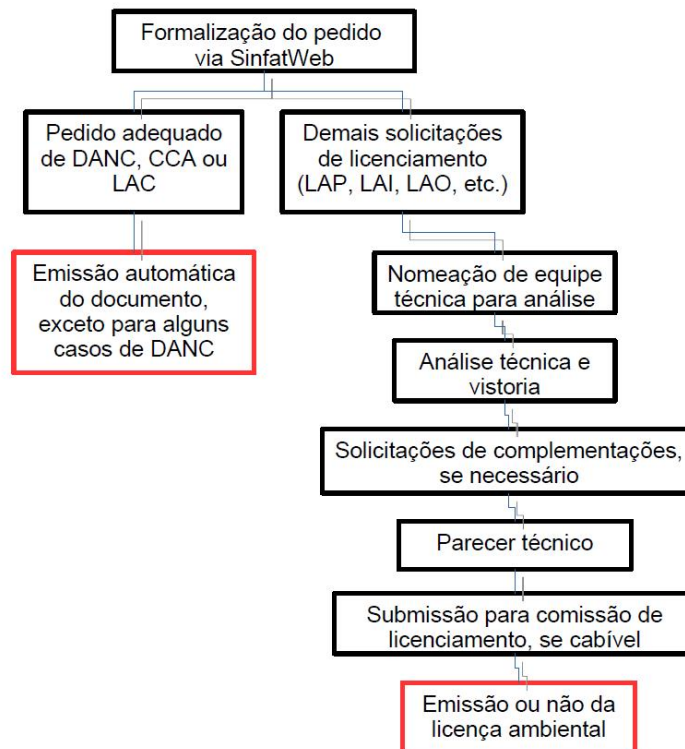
Formalização do pedido via SinfatWeb

Pedido adequado de DANC, CCA ou LAC

Demais solicitações de licenciamento (LAP, LAI, LAO, etc.)

Emissão automática do documento, exceto para alguns casos de DANC

Nomeação de equipe técnica para análise

Análise técnica e vistoria

Solicitações de complementações, se necessário

Parecer técnico

Submissão para comissão de licenciamento, se cabível

Emissão ou não da licença ambiental